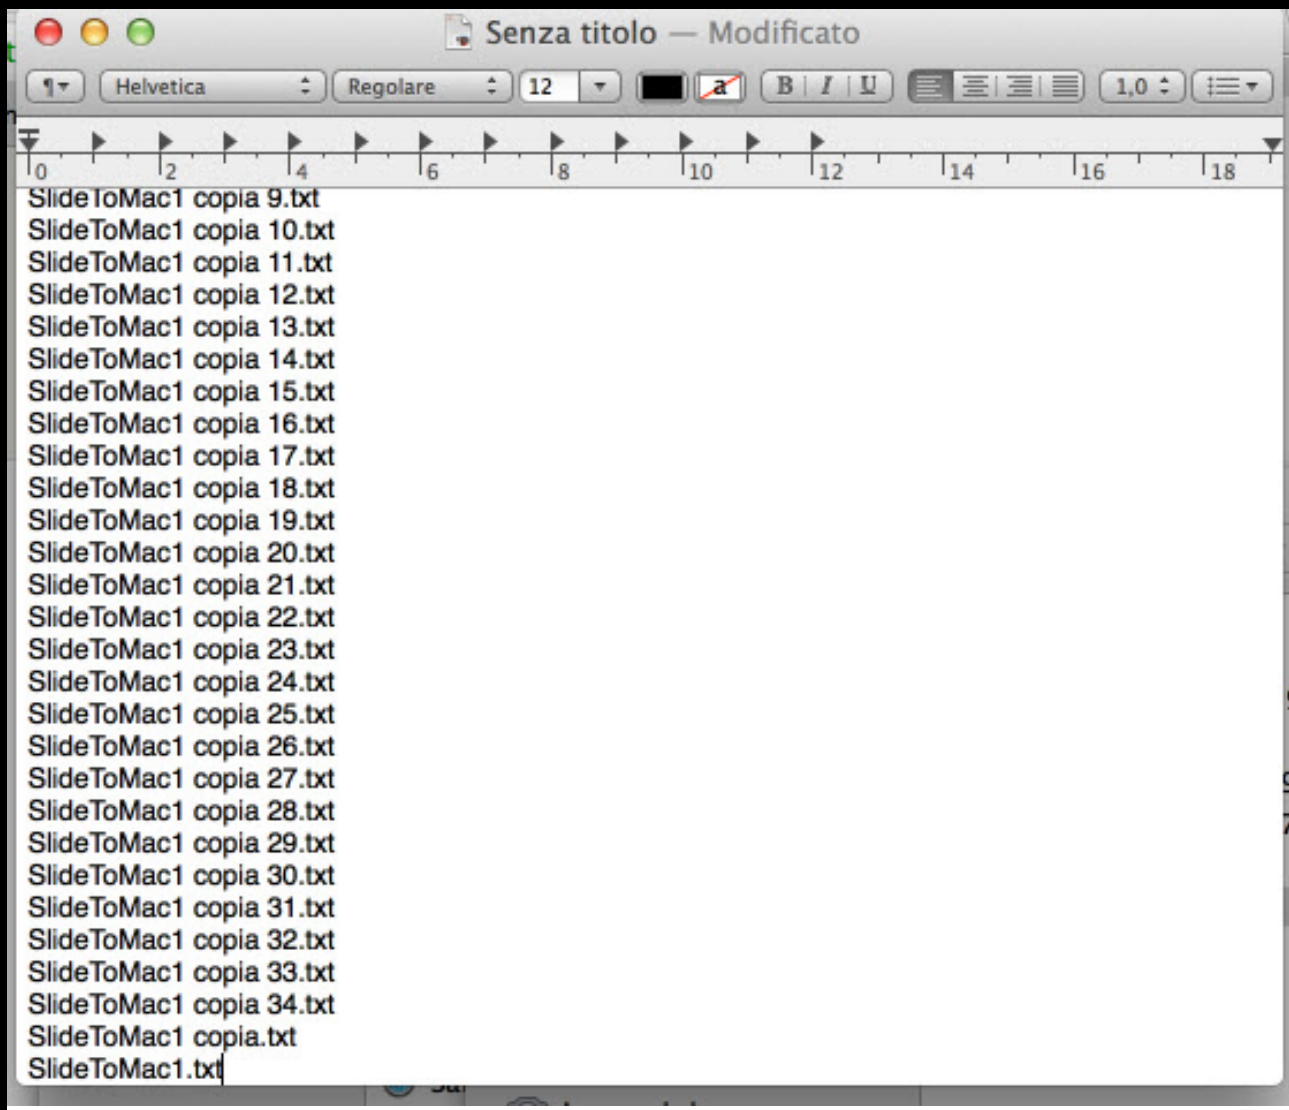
Senza titolo — Modificato

¶ Helvetica Regolare 12 a B I U 1,0

0 2 4 6 8 10 12 14 16 18

SlideToMac1 copia 9.txt
SlideToMac1 copia 10.txt
SlideToMac1 copia 11.txt
SlideToMac1 copia 12.txt
SlideToMac1 copia 13.txt
SlideToMac1 copia 14.txt
SlideToMac1 copia 15.txt
SlideToMac1 copia 16.txt
SlideToMac1 copia 17.txt
SlideToMac1 copia 18.txt
SlideToMac1 copia 19.txt
SlideToMac1 copia 20.txt
SlideToMac1 copia 21.txt
SlideToMac1 copia 22.txt
SlideToMac1 copia 23.txt
SlideToMac1 copia 24.txt
SlideToMac1 copia 25.txt
SlideToMac1 copia 26.txt
SlideToMac1 copia 27.txt
SlideToMac1 copia 28.txt
SlideToMac1 copia 29.txt
SlideToMac1 copia 30.txt
SlideToMac1 copia 31.txt
SlideToMac1 copia 32.txt
SlideToMac1 copia 33.txt
SlideToMac1 copia 34.txt
SlideToMac1 copia.txt
SlideToMac1.txt